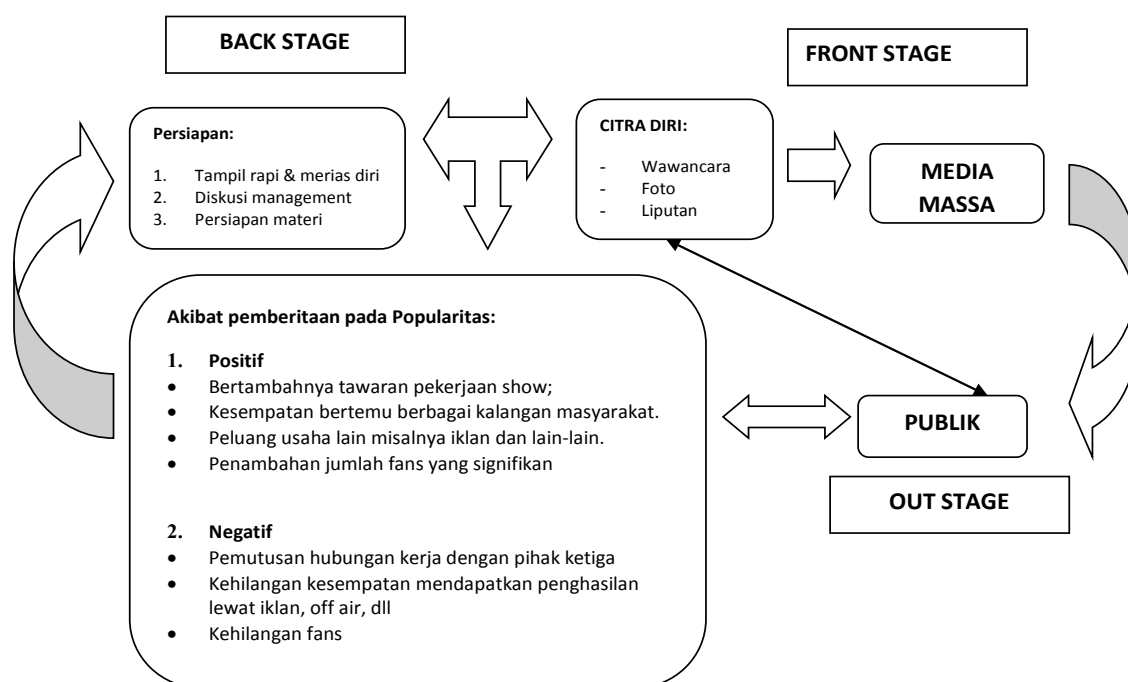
BACK STAGE

FRONT STAGE

Persiapan:

1. Tampil rapi & merias diri
2. Diskusi management
3. Persiapan materi

CITRA DIRI:

- Wawancara
- Foto
- Liputan

MEDIA MASSA

Akibat pemberitaan pada Popularitas:

1. Positif
- Bertambahnya tawaran pekerjaan show;
- Kesempatan bertemu berbagai kalangan masyarakat.
- Peluang usaha lain misalnya iklan dan lain-lain.
- Penambahan jumlah fans yang signifikan

2. Negatif
- Pemutusan hubungan kerja dengan pihak ketiga
- Kehilangan kesempatan mendapatkan penghasilan lewat iklan, off air, dll
- Kehilangan fans

PUBLIK

OUT STAGE